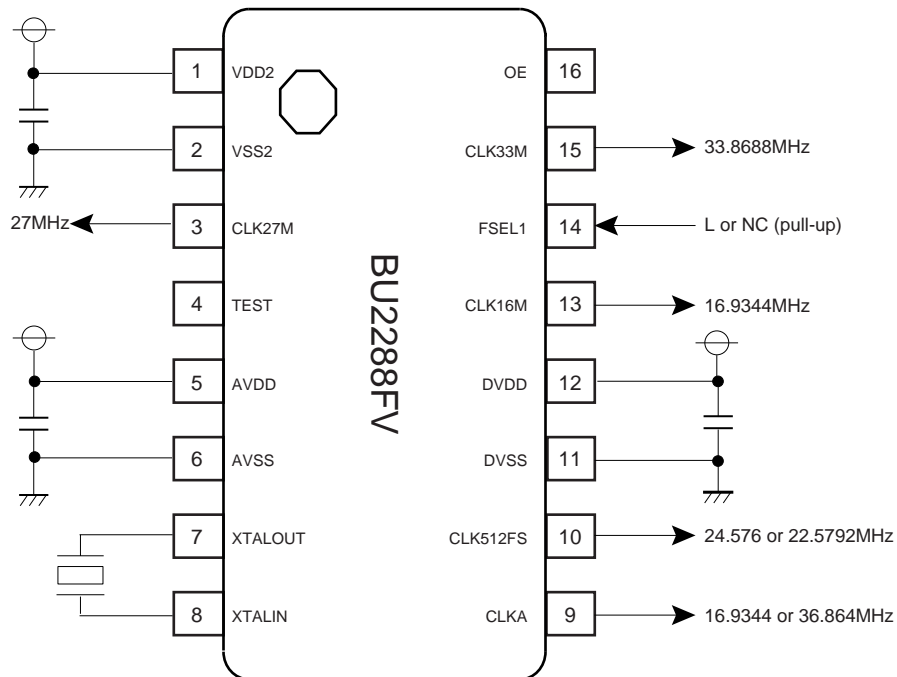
1 VDD2
2 VSS2
27MHz 3 CLK27M
4 TEST
5 AVDD
6 AVSS
7 XTALOUT
8 XTALIN

BU2288FV

OE 16
CLK33M 15 33.8688MHz
FSEL1 14 L or NC (pull-up)
CLK16M 13 16.9344MHz
DVDD 12
DVSS 11
CLK512FS 10 24.576 or 22.5792MHz
CLKA 9 16.9344 or 36.864MHz